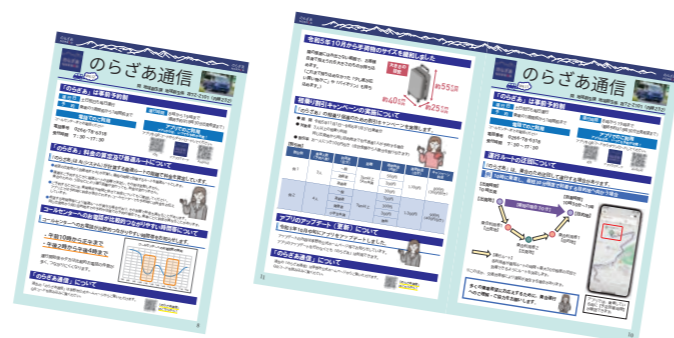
のらざあ通信

「のらざあ」は事前予約制

「のらざあ」料金と運賃など最適ルートについて

コールセンターへのお電話が比較的つながりやすい時間帯について

・午前10時から正午まで
・午後2時から午後4時まで

「のらざあ」について

令和5年10月から手荷物のサイズを緩和しました

約55cm
約40cm
約25cm

乗車割引キャンペーンの実施について

アプリのアップデート（更新）について

「のらざあ」について

のらざあ通信

「のらざあ」は事前予約制

運行ルートの変更について

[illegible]